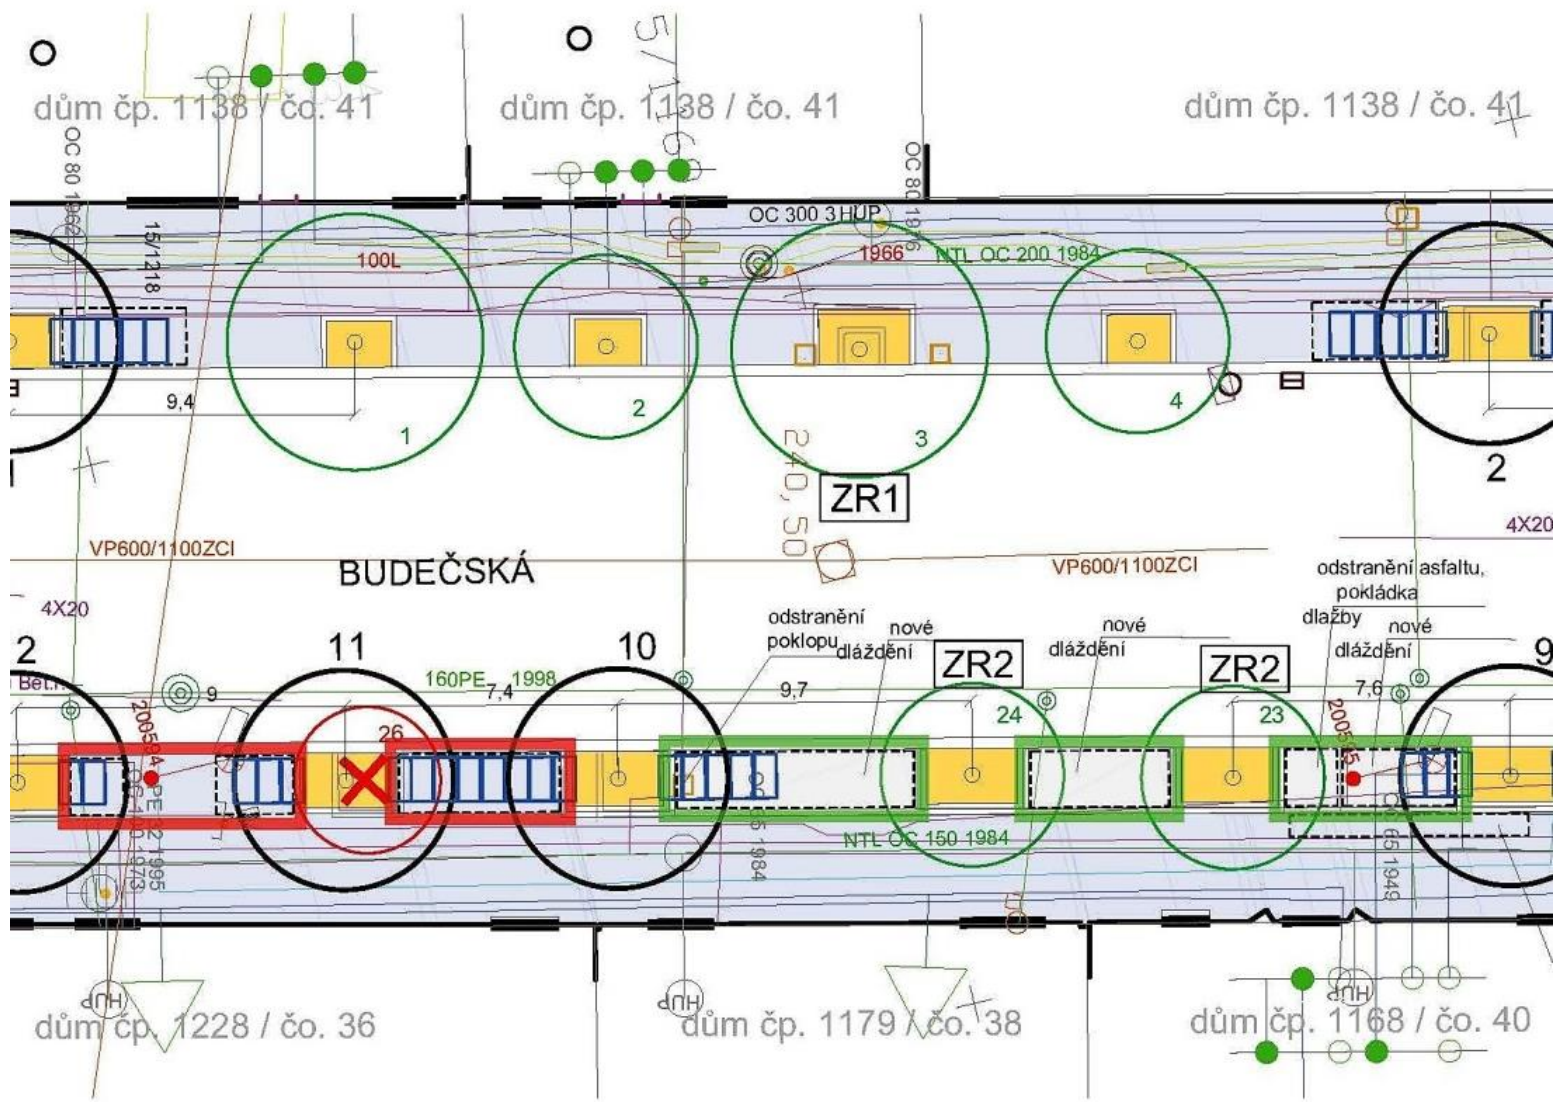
dům čp. 1138 / čo. 41
dům čp. 1138 / čo. 41
dům čp. 1138 / čo. 41
5/116
OC 80 1962
15/1218
OC 80 1966
OC 300 3 HUP
100L
1966
NTL OC 200 1984
9,4
1
2
3
4
240,50
ZR1
2
4X20
VP600/1100ZCI
BUDEČSKÁ
VP600/1100ZCI
4X20
odstranění poklopu
nové dláždění
nové dláždění
odstranění asfaltu, pokládka dlažby
nové dláždění
2
11
10
ZR2
ZR2
9
Bet.
9
160PE
7,4
1998
9,7
7,6
2005
26
24
23
2005
PE 32 1995
973
NTL OC 150 1984
984
OC 65 1949
HUP
HUP
HUP
dům čp. 1228 / čo. 36
dům čp. 1179 / čo. 38
dům čp. 1168 / čo. 40